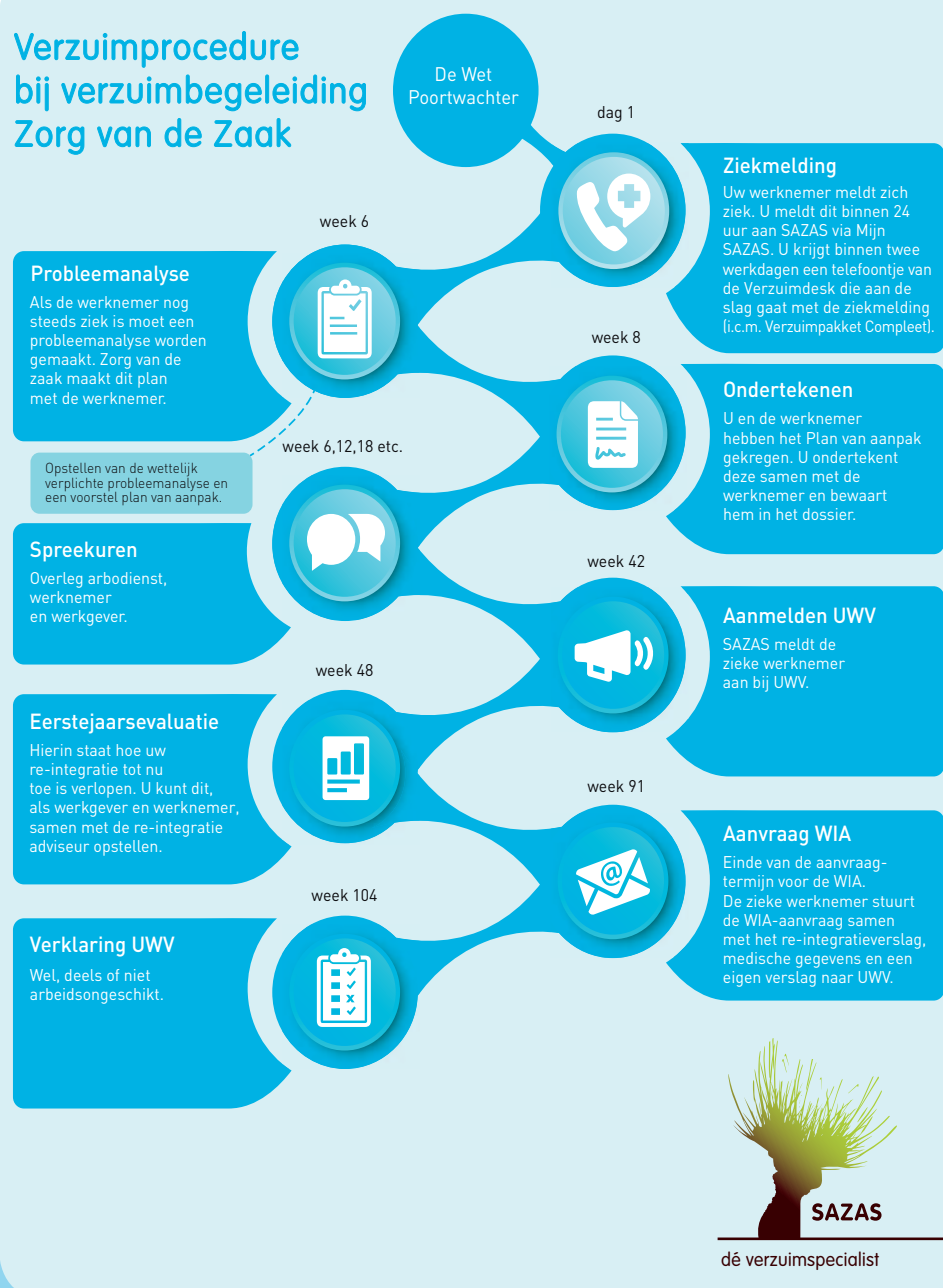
Verzuimprocedure bij verzuimbegeleiding Zorg van de Zaak

De Wet Poortwachter

dag 1

Ziekmelding
Uw werknemer meldt zich ziek. U meldt dit binnen 24 uur aan SAZAS via Mijn SAZAS. U krijgt binnen twee werkdagen een telefoontje van de Verzuimdesk die aan de slag gaat met de ziekmelding (i.c.m. Verzuimpakket Compleet).

week 6

Probleemanalyse
Als de werknemer nog steeds ziek is moet een probleemanalyse worden gemaakt. Zorg van de zaak maakt dit plan met de werknemer.

Opstellen van de wettelijk verplichte probleemanalyse en een voorstel plan van aanpak.

week 8

Ondertekenen
U en de werknemer hebben het Plan van aanpak gekregen. U ondertekent deze samen met de werknemer en bewaart hem in het dossier.

week 6,12,18 etc.

Spreekuren
Overleg arbodienst, werknemer en werkgever.

week 42

Aanmelden UWV
SAZAS meldt de zieke werknemer aan bij UWV.

week 48

Eerstejaarsevaluatie
Hierin staat hoe uw re-integratie tot nu toe is verlopen. U kunt dit, als werkgever en werknemer, samen met de re-integratie adviseur opstellen.

week 91

Aanvraag WIA
Einde van de aanvraagtermijn voor de WIA. De zieke werknemer stuurt de WIA-aanvraag samen met het re-integratieverslag, medische gegevens en een eigen verslag naar UWV.

week 104

Verklaring UWV
Wel, deels of niet arbeidsongeschikt.

SAZAS
dé verzuimspecialist